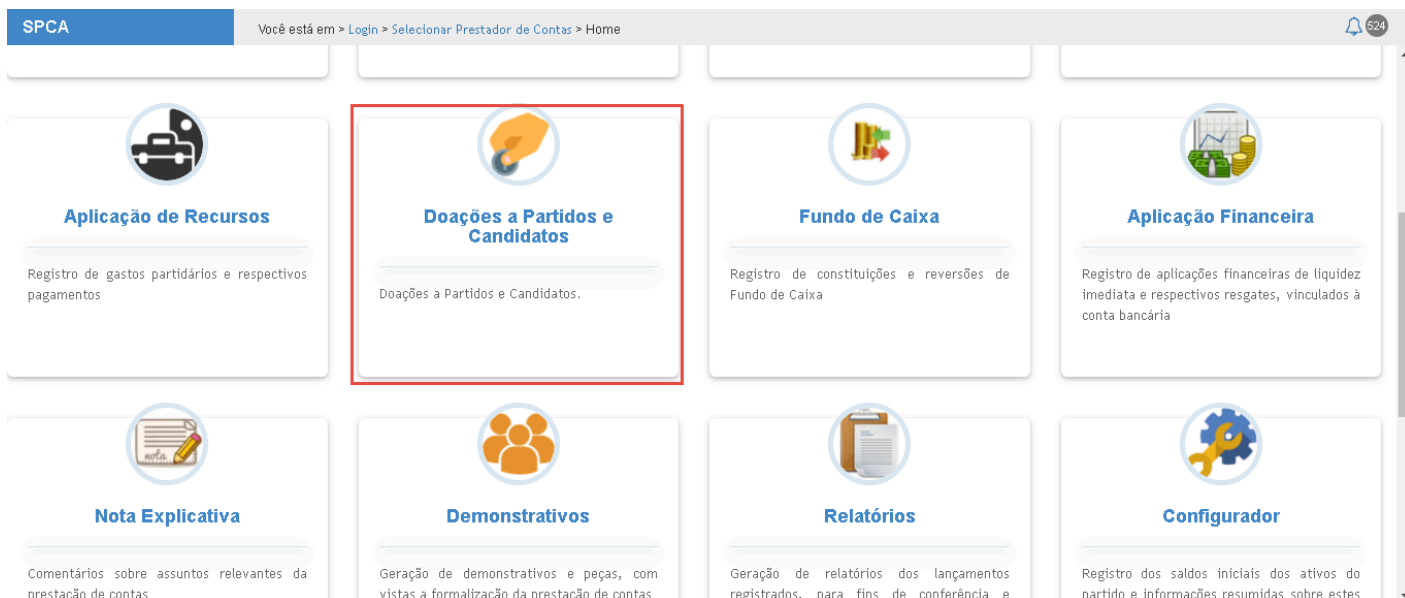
SPCA

Você está em > Login > Selecionar Prestador de Contas > Home

524

Aplicação de Recursos

Registro de gastos partidários e respectivos pagamentos

Doações a Partidos e Candidatos

Doações a Partidos e Candidatos.

Fundo de Caixa

Registro de constituições e reversões de Fundo de Caixa

Aplicação Financeira

Registro de aplicações financeiras de liquidez imediata e respectivos resgates, vinculados à conta bancária

nota

Nota Explicativa

Comentários sobre assuntos relevantes da prestação de contas

Demonstrativos

Geração de demonstrativos e peças, com vistas a formalização da prestação de contas

Relatórios

Geração de relatórios dos lançamentos registrados, para fins de conferência e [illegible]

Configurador

Registro dos saldos iniciais dos ativos do partido e informações resumidas sobre estes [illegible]